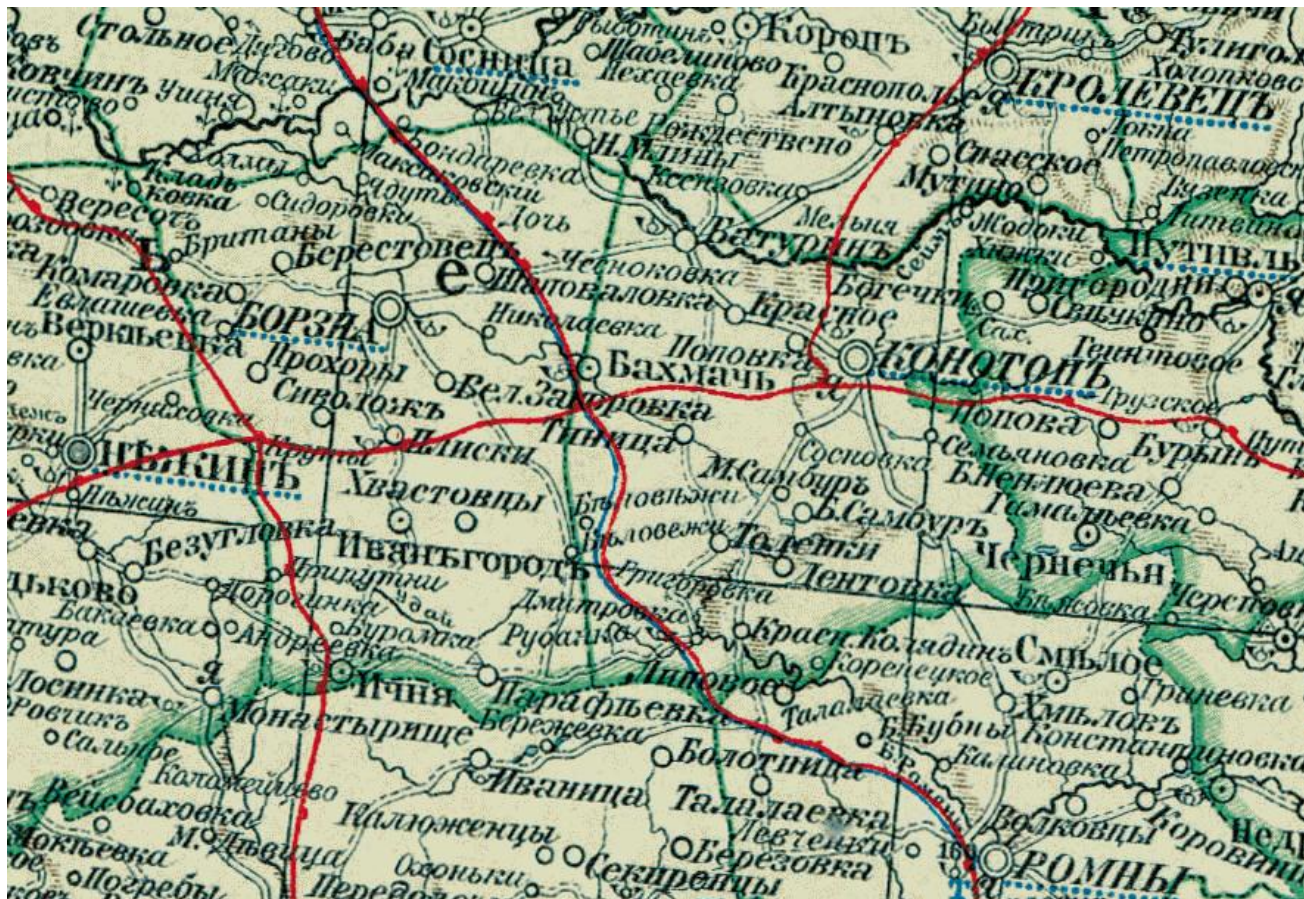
Стольное Дубово Баба Сосница Выбатин Короп Бытриц Тулигол
Ковчинъ Максаки Маковищи Жабелиново Пехаевка Краснополье Кролевецъ Холопково
Ушня Вербовъ Рождествено Алтыновка Локня
Бондаревка Н.Млины Спасское Петропавловск
Холмы Макаровка Есеповка Мутино
Ковка Адуты Мельня Гутенка
Вересочъ Сидоровки Дочь Жодоки
Британы Батуринъ Путивль
Берестовецъ Чесноковка Хижки
Комаровка Шаповаловка Богочки Пригородки
Евлашевка Борзна Николаевка Красное Свикино
Веркіевка Прохоры Поповка Конотопъ Гениловое
Сиволожъ Бахмачъ
Черниговка Вел.Заровка Попова Грузское
Плиски Тиница Семьяновка Бурынь
Нѣжинъ Хвостовцы М.Самбуръ Сосновка Блендюева
Бѣловежи Б.Самбуръ Тамаріевка
Безугловка Иванъгородъ Бѣловежи Талетки
Дьково Григоровка Дентовка Чернечья
Бакаевка Дроздовка Дмитровка Бѣжовка Чересповка
Андреевка Буромка Рубанка Красн.Колядинъ Смѣлое
Лосинка Ичня Парафѣевка Кореневкое Гриневка
Монастырище Бережевка Линовое Хмѣловъ
Сальное Талановка Бубны Константиновка
Колядинево Болотница Каменовка
Вейсбаховка Иванница Талалаевка Волковцы
Мокіевка М.Дѣвица Калюженцы Левченки Коровинцы
Погребы Осоньки Березовка
Передовка Секиренцы 169 Ромны